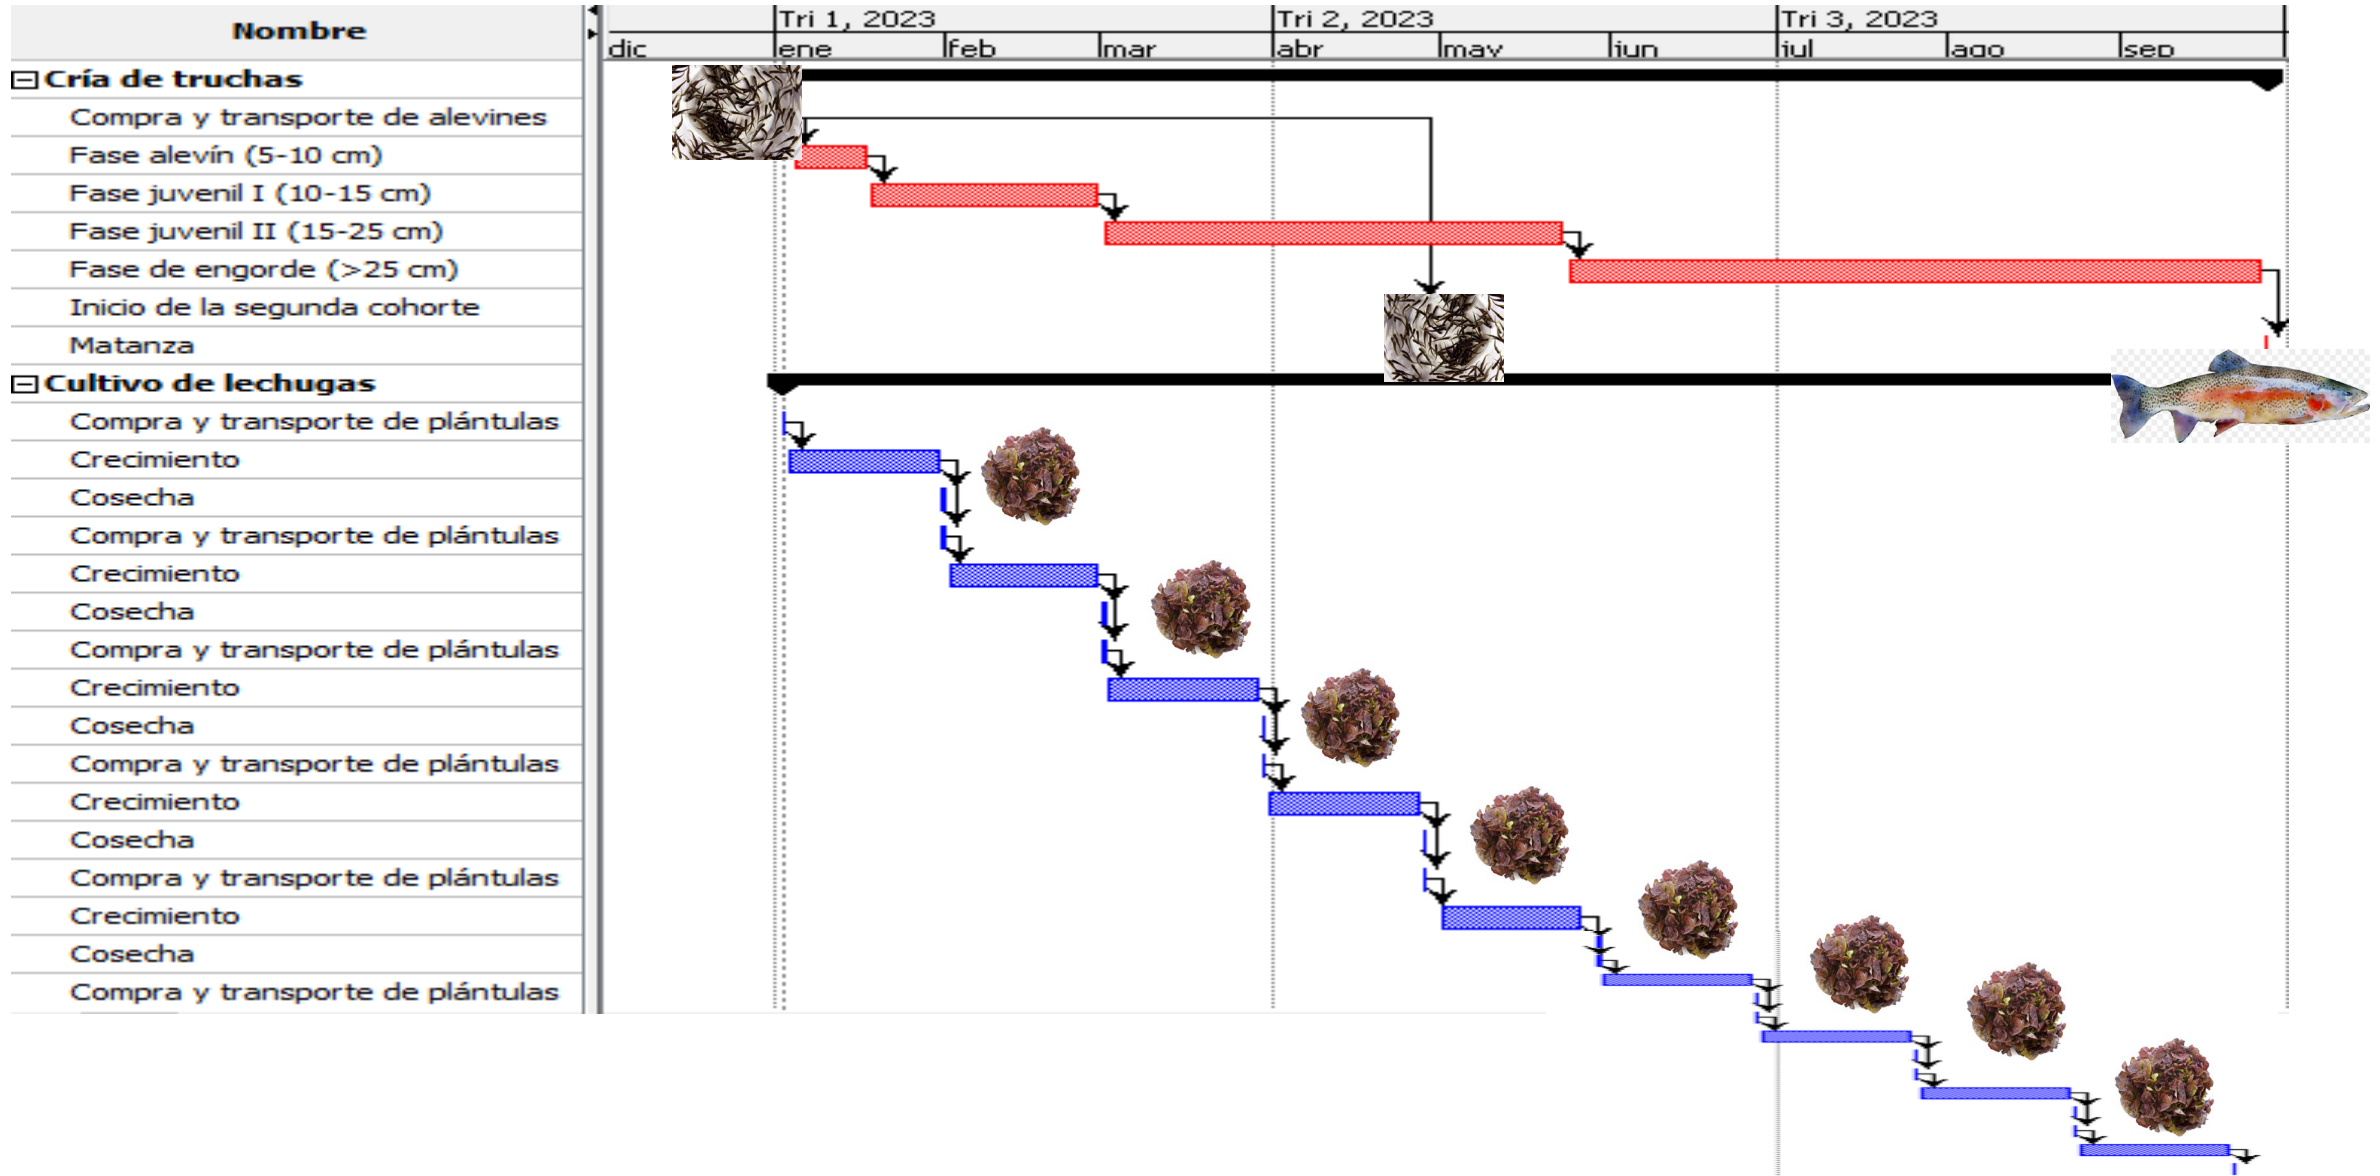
Nombre

⊟ Cría de truchas
Compra y transporte de alevines
Fase alevín (5-10 cm)
Fase juvenil I (10-15 cm)
Fase juvenil II (15-25 cm)
Fase de engorde (>25 cm)
Inicio de la segunda cohorte
Matanza
⊟ Cultivo de lechugas
Compra y transporte de plántulas
Crecimiento
Cosecha
Compra y transporte de plántulas
Crecimiento
Cosecha
Compra y transporte de plántulas
Crecimiento
Cosecha
Compra y transporte de plántulas
Crecimiento
Cosecha
Compra y transporte de plántulas
Crecimiento
Cosecha
Compra y transporte de plántulas

Tri 1, 2023 | Tri 2, 2023 | Tri 3, 2023
dic | ene | feb | mar | abr | may | jun | jul | ago | sep